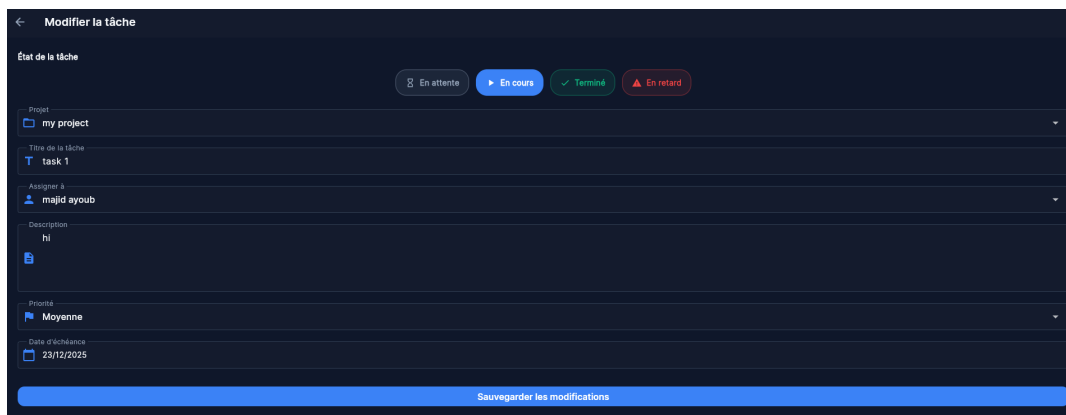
Modifier la tâche

État de la tâche

En attente
En cours
Terminé
En retard

Projet
my project

Titre de la tâche
task 1

Assigner à
majid ayoub

Description
hi

Priorité
Moyenne

Date d'échéance
23/12/2025

Sauvegarder les modifications